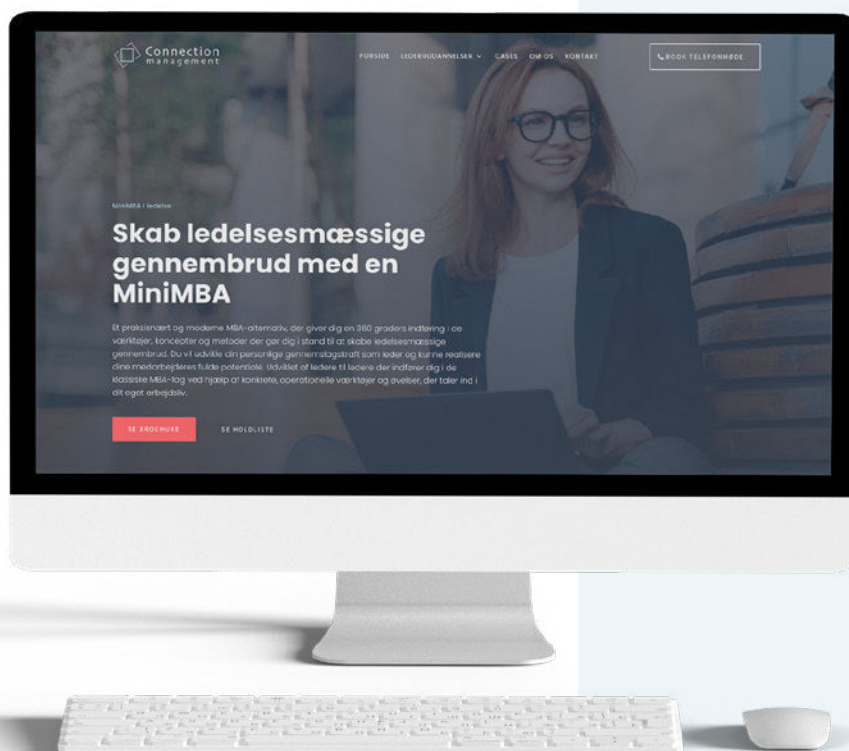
Connection management

FORSIDE LEDERUDDANNELSER CASES OM OS KONTAKT

BOOK TELEFONMØDE

MiniMBA i ledelse

Skab ledelsesmæssige gennembrud med en MiniMBA

Et praksisnært og moderne MBA-alternativ, der giver dig en 360 graders indføring i de værktøjer, koncepter og metoder der gør dig i stand til at skabe ledelsesmæssige gennembrud. Du vil udvikle din personlige gennemslagskraft som leder og kunne realisere dine medarbejderes fulde potentiale. Udviklet af ledere til ledere der indfører dig i de klassiske MBA-fag ved hjælp af konkrete, operationelle værktøjer og øvelser, der taler ind i dit eget arbejdsliv.

SE BROCHURE

SE HOLDLISTE